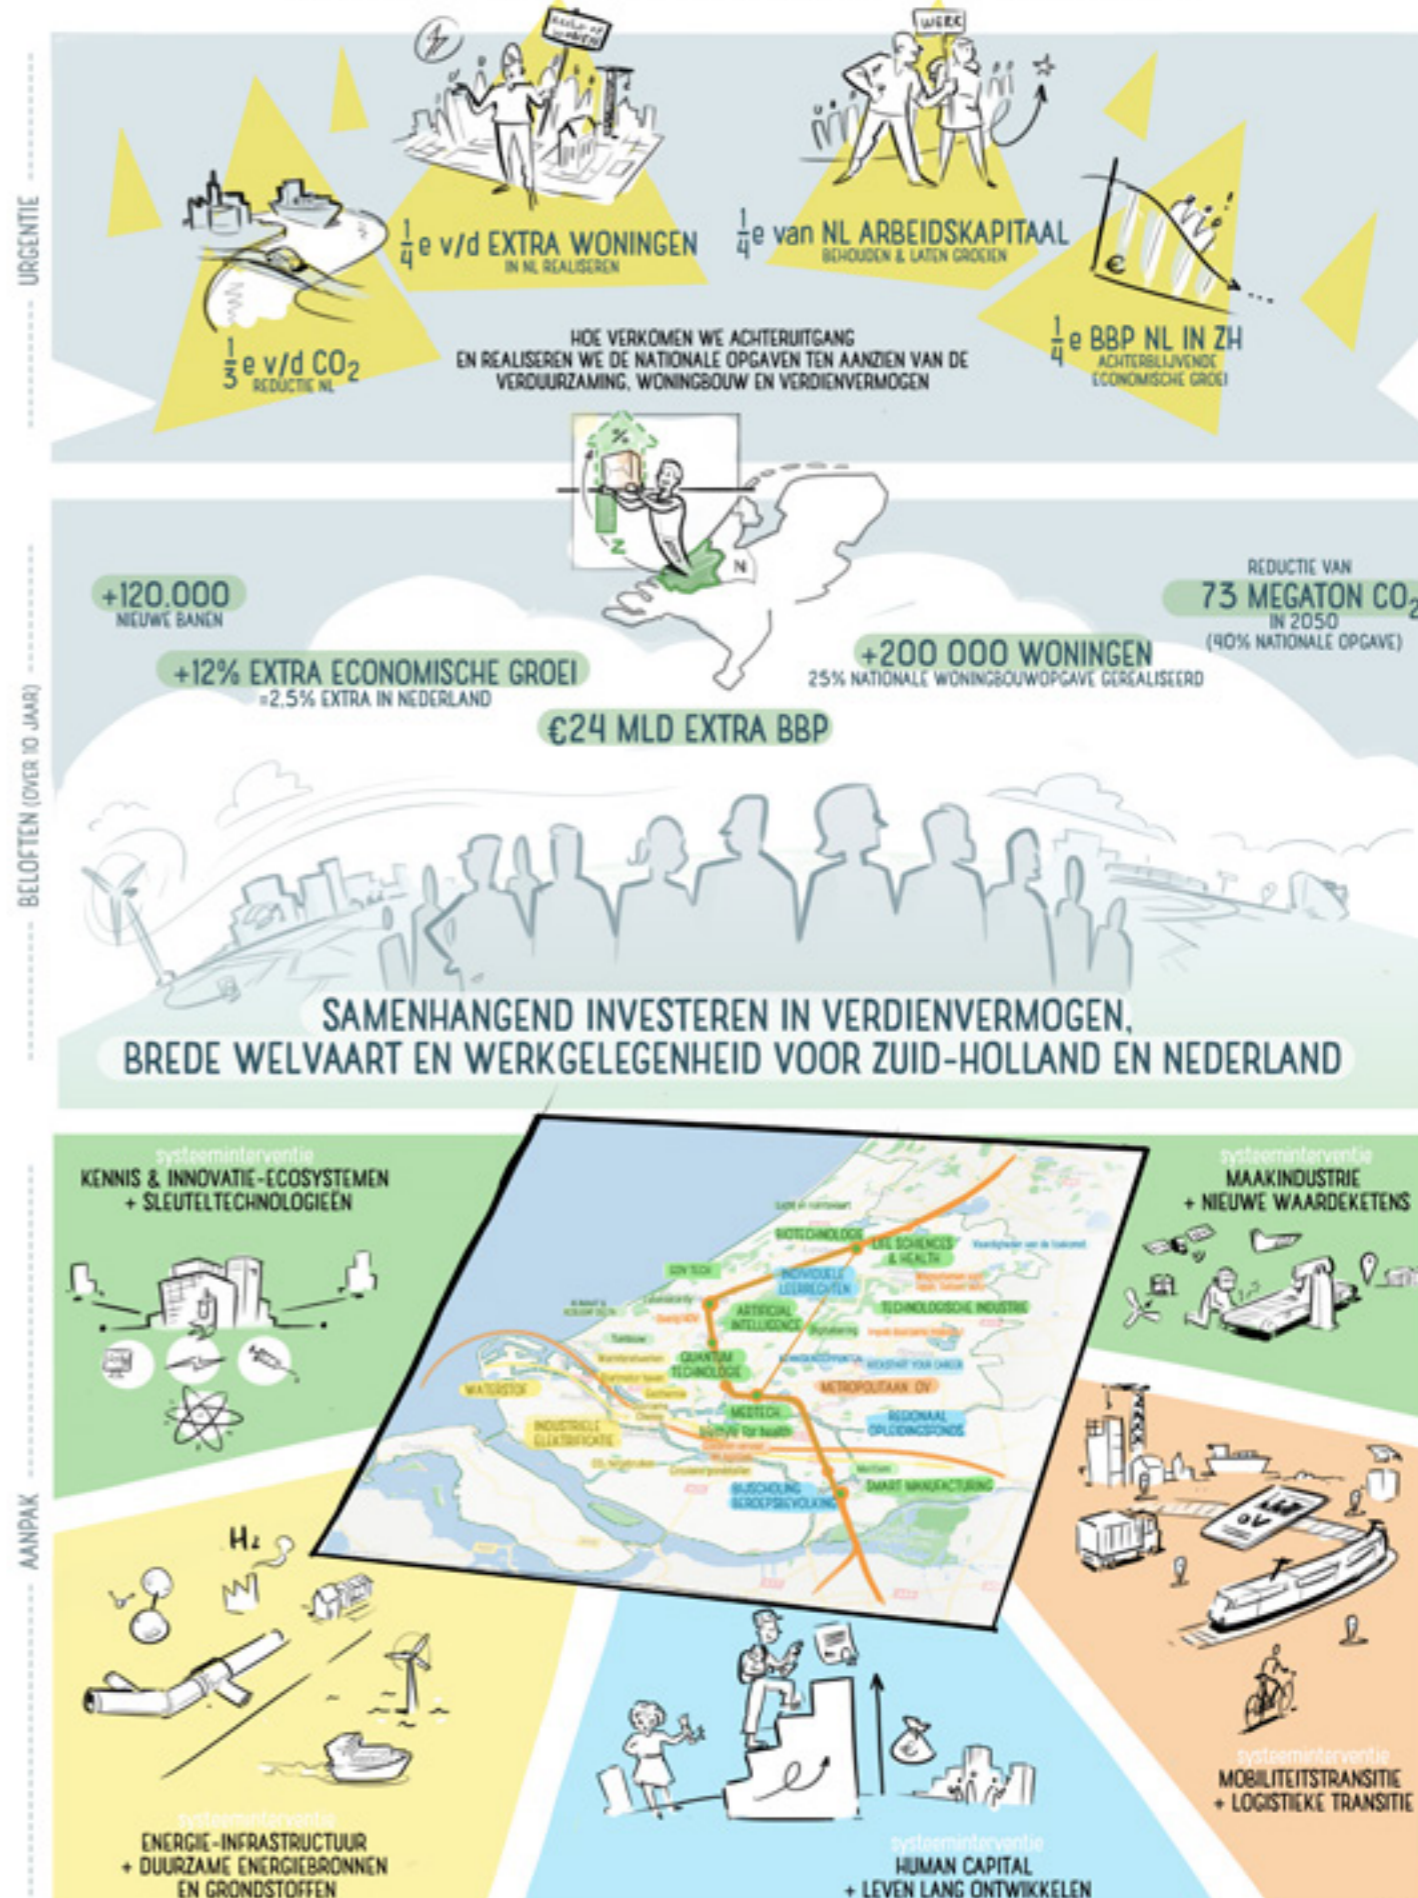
URGENTIE

$\frac{1}{3}$e v/d $CO_2$
REDUCTIE NL

$\frac{1}{4}$e v/d EXTRA WONINGEN
IN NL REALISEREN

WERK

$\frac{1}{4}$e van NL ARBEIDSKAPITAAL
BEHOUDEN & LATEN GROEIEN

€

$\frac{1}{4}$e BBP NL IN ZH
ACHTERBLIJVENDE ECONOMISCHE GROEI

HOE VERKOMEN WE ACHTERUITGANG EN REALISEREN WE DE NATIONALE OPGAVEN TEN AANZIEN VAN DE VERDUURZAMING, WONINGBOUW EN VERDIENVERMOGEN

BELOFTEN (OVER 10 JAAR)

%
Z
N

+120.000
NIEUWE BANEN

+12% EXTRA ECONOMISCHE GROEI
=2,5% EXTRA IN NEDERLAND

€24 MLD EXTRA BBP

+200 000 WONINGEN
25% NATIONALE WONINGBOUWOPGAVE GEREALISEERD

REDUCTIE VAN
73 MEGATON $CO_2$
IN 2050
(40% NATIONALE OPGAVE)

SAMENHANGEND INVESTEREN IN VERDIENVERMOGEN, BREDE WELVAART EN WERKGELEGENHEID VOOR ZUID-HOLLAND EN NEDERLAND

AANPAK

systeeminterventie
KENNIS & INNOVATIE-ECOSYSTEMEN + SLEUTELTECHNOLOGIEËN

systeeminterventie
MAAKINDUSTRIE + NIEUWE WAARDEKETENS

BIOTECHNOLOGIE
LIFE SCIENCES & HEALTH
INDIVIDUELE LEERRECHTEN
TECHNOLOGISCHE INDUSTRIE
ARTIFICIAL INTELLIGENCE
QUANTUM TECHNOLOGIE
METROPOLITAAN OV
WATERSTOF
MEDTECH
REGIONAAL OPLEIDINGSFONDS
INDUSTRIELE ELEKTRIFICATIE
BIJSCHOLING BEROEPSBEVOLKING
SMART MANUFACTURING

H2

systeeminterventie
ENERGIE-INFRASTRUCTUUR + DUURZAME ENERGIEBRONNEN EN GRONDSTOFFEN

systeeminterventie
HUMAN CAPITAL + LEVEN LANG ONTWIKKELEN

OV

systeeminterventie
MOBILITEITSTRANSITIE + LOGISTIEKE TRANSITIE